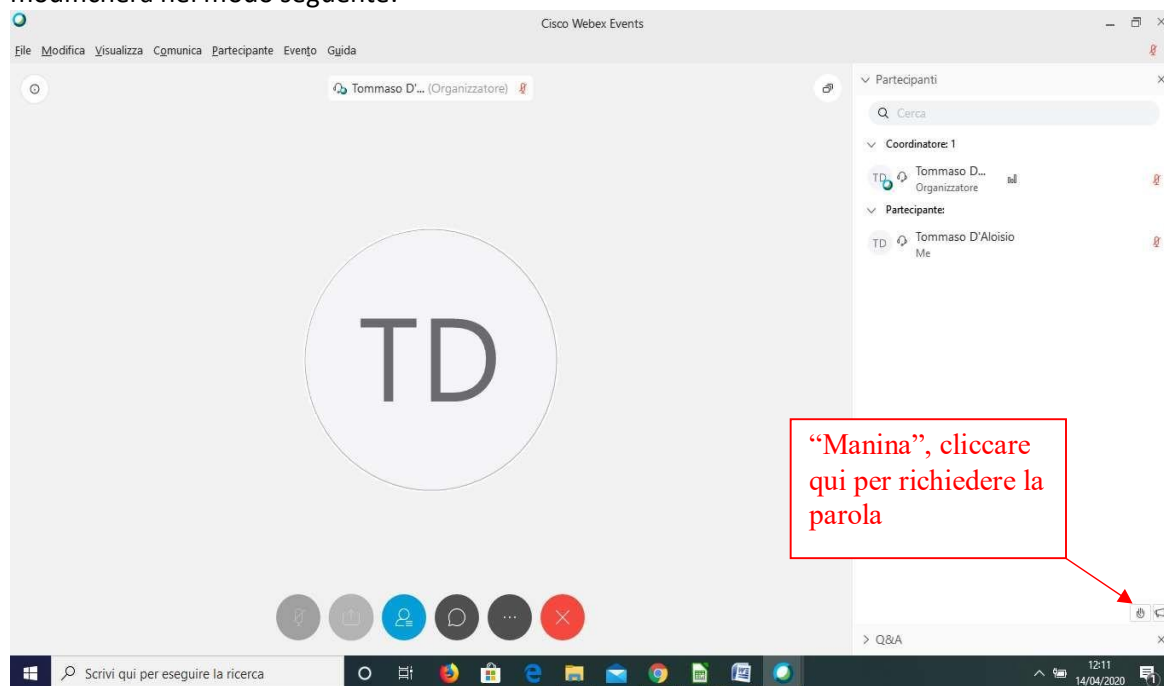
Cisco Webex Events

File Modifica Visualizza Comunica Partecipante Evento Guida

Tommaso D'... (Organizzatore)

Partecipanti

Cerca

Coordinatore: 1

TD Tommaso D... Organizzatore

Partecipante:

TD Tommaso D'Aloisio Me

TD

"Manina", cliccare qui per richiedere la parola

Q&A

Scrivi qui per eseguire la ricerca

12:11
14/04/2020